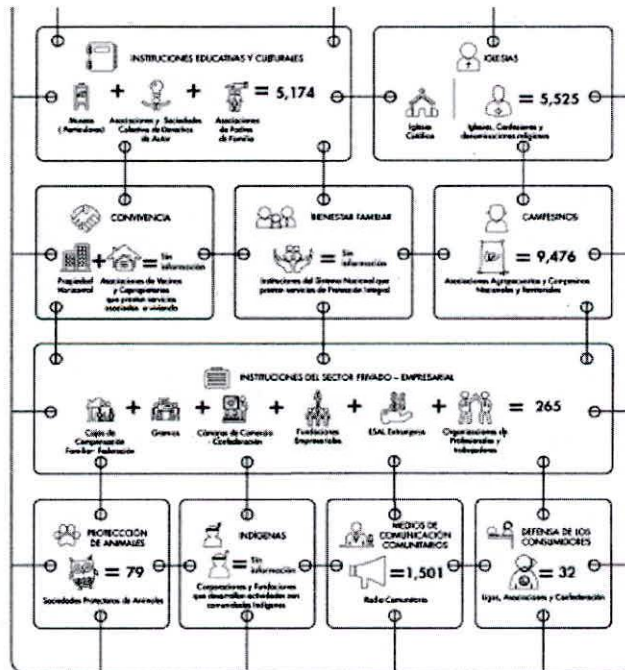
INSTITUCIONES EDUCATIVAS Y CULTURALES

Museos (Particulares) + Asociaciones y Sociedades Colectivas de Derechos de Autor + Asociaciones de Padres de Familia = 5,174

IGLESIAS

Iglesia Católica | Iglesias, Confesiones y denominaciones religiosas = 5,525

CONVIVENCIA

Propiedad Horizontal + Asociaciones de Vecinos y Copropietarios que prestan servicios asociados a vivienda = Sin información

BIENESTAR FAMILIAR

Instituciones del Sistema Nacional que prestan servicios de Protección Integral = Sin información

CAMPESINOS

Asociaciones Agropecuarias y Campesinas Nacionales y Territoriales = 9,476

INSTITUCIONES DEL SECTOR PRIVADO – EMPRESARIAL

Cajas de Compensación Familiar- Federación + Gremios + Cámaras de Comercio Confederación + Fundaciones Empresariales + ESAL Extranjeras + Organizaciones de Profesionales y trabajadores = 265

PROTECCIÓN DE ANIMALES

= 79
Sociedades Protectoras de Animales

INDÍGENAS

= Sin información
Corporaciones y Fundaciones que desarrollan actividades con comunidades Indígenas

MEDIOS DE COMUNICACIÓN COMUNITARIOS

=1,501
Radio Comunitaria

DEFENSA DE LOS CONSUMIDORES

= 32
Ligas, Asociaciones y Confederación